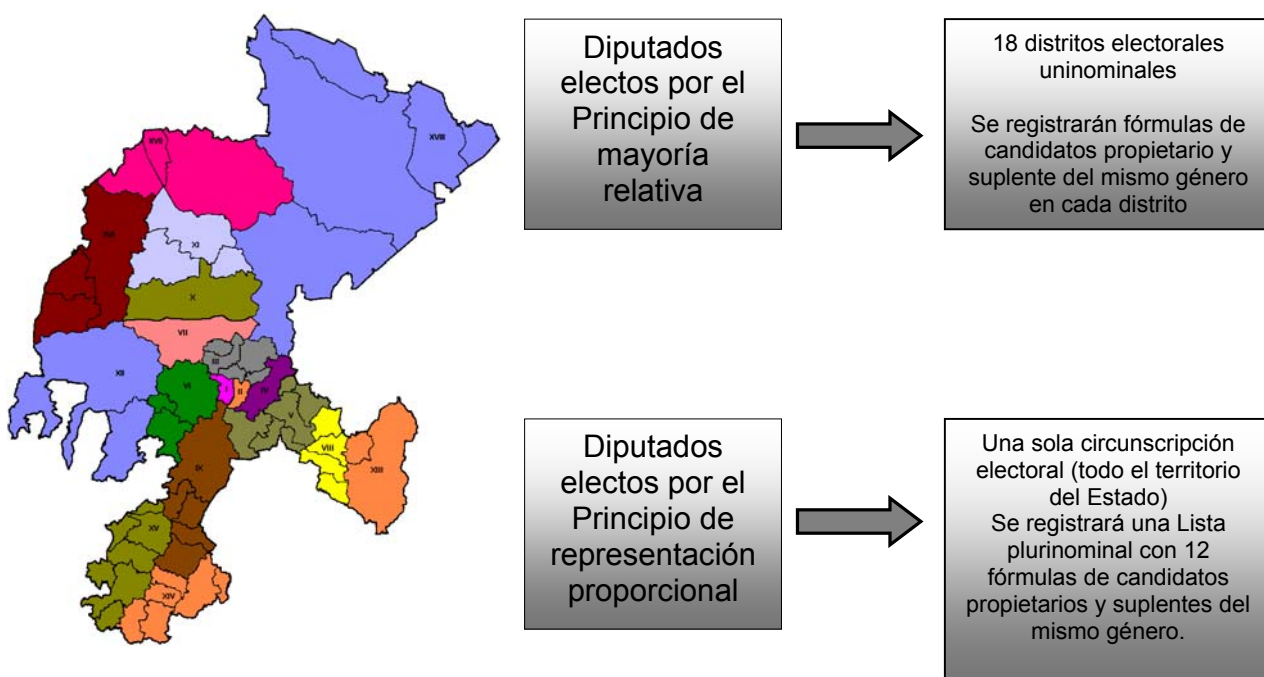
XVIII

XVII

XVI

XI

X

VII

III

XII

VI

I

II

IV

V

VIII

XIII

IX

XV

XIV

Diputados electos por el Principio de mayoría relativa

18 distritos electorales uninominales

Se registrarán fórmulas de candidatos propietario y suplente del mismo género en cada distrito

Diputados electos por el Principio de representación proporcional

Una sola circunscripción electoral (todo el territorio del Estado)
Se registrará una Lista plurinominal con 12 fórmulas de candidatos propietarios y suplentes del mismo género.